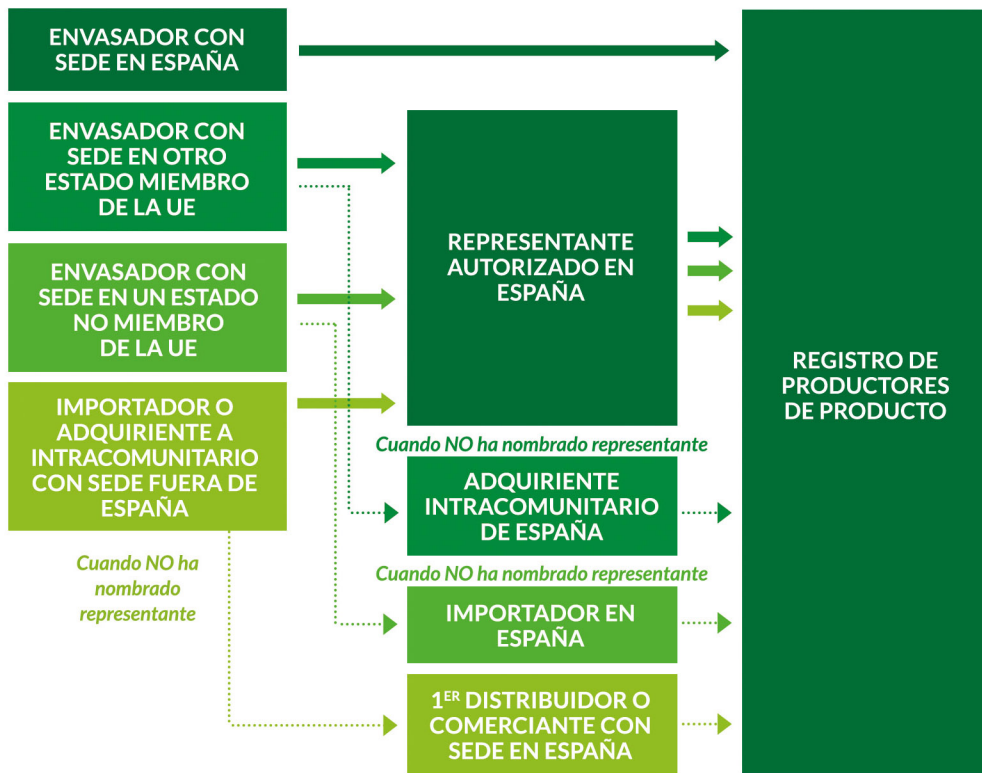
ENVASADOR CON SEDE EN ESPAÑA

ENVASADOR CON SEDE EN OTRO ESTADO MIEMBRO DE LA UE

ENVASADOR CON SEDE EN UN ESTADO NO MIEMBRO DE LA UE

IMPORTADOR O ADQUIRIENTE A INTRACOMUNITARIO CON SEDE FUERA DE ESPAÑA

Cuando NO ha nombrado representante

REPRESENTANTE AUTORIZADO EN ESPAÑA

Cuando NO ha nombrado representante

ADQUIRIENTE INTRACOMUNITARIO DE ESPAÑA

Cuando NO ha nombrado representante

IMPORTADOR EN ESPAÑA

1$^{ER}$ DISTRIBUIDOR O COMERCIANTE CON SEDE EN ESPAÑA

REGISTRO DE PRODUCTORES DE PRODUCTO